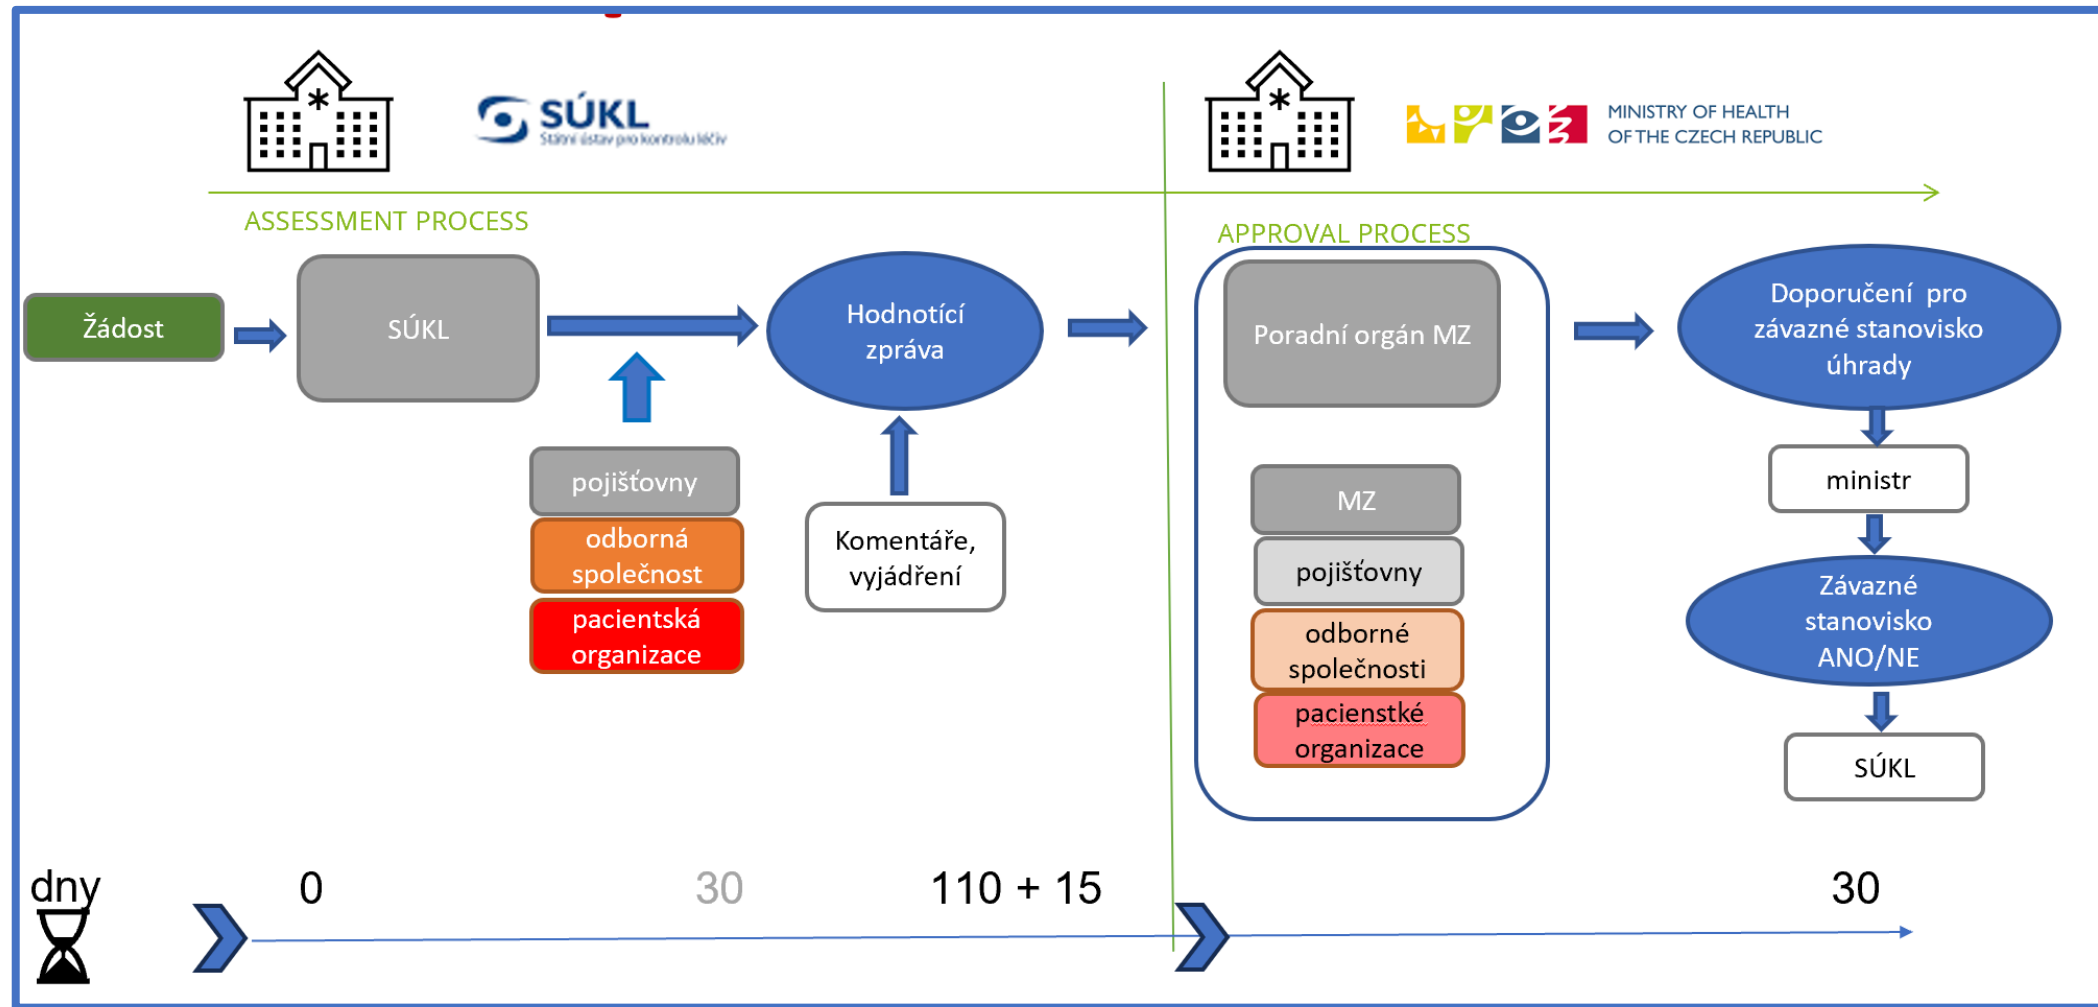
SÚKL
Státní ústav pro kontrolu léčiv

MINISTRY OF HEALTH
OF THE CZECH REPUBLIC

ASSESSMENT PROCESS

APPROVAL PROCESS

Žádost

SÚKL

Hodnotící zpráva

pojišťovny

odborná společnost

pacientská organizace

Komentáře, vyjádření

Poradní orgán MZ

MZ

pojišťovny

odborné společnosti

pacienstké organizace

Doporučení pro závazné stanovisko úhrady

ministr

Závazné stanovisko ANO/NE

SÚKL

dny

0

30

110 + 15

30